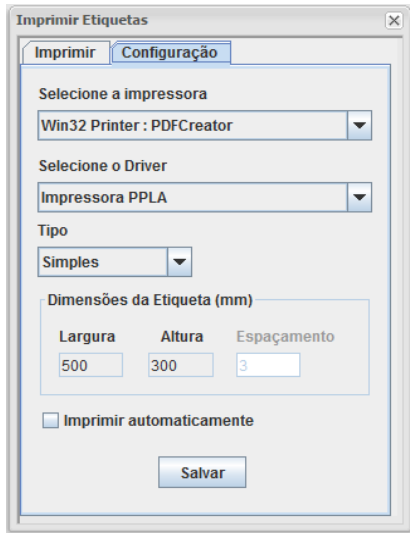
Imprimir Etiquetas

Imprimir
Configuração

Selecione a impressora

Win32 Printer : PDFCreator

Selecione o Driver

Impressora PPLA

Tipo

Simples

Dimensões da Etiqueta (mm)

Largura
Altura
Espaçamento

500
300
3

Imprimir automaticamente

Salvar